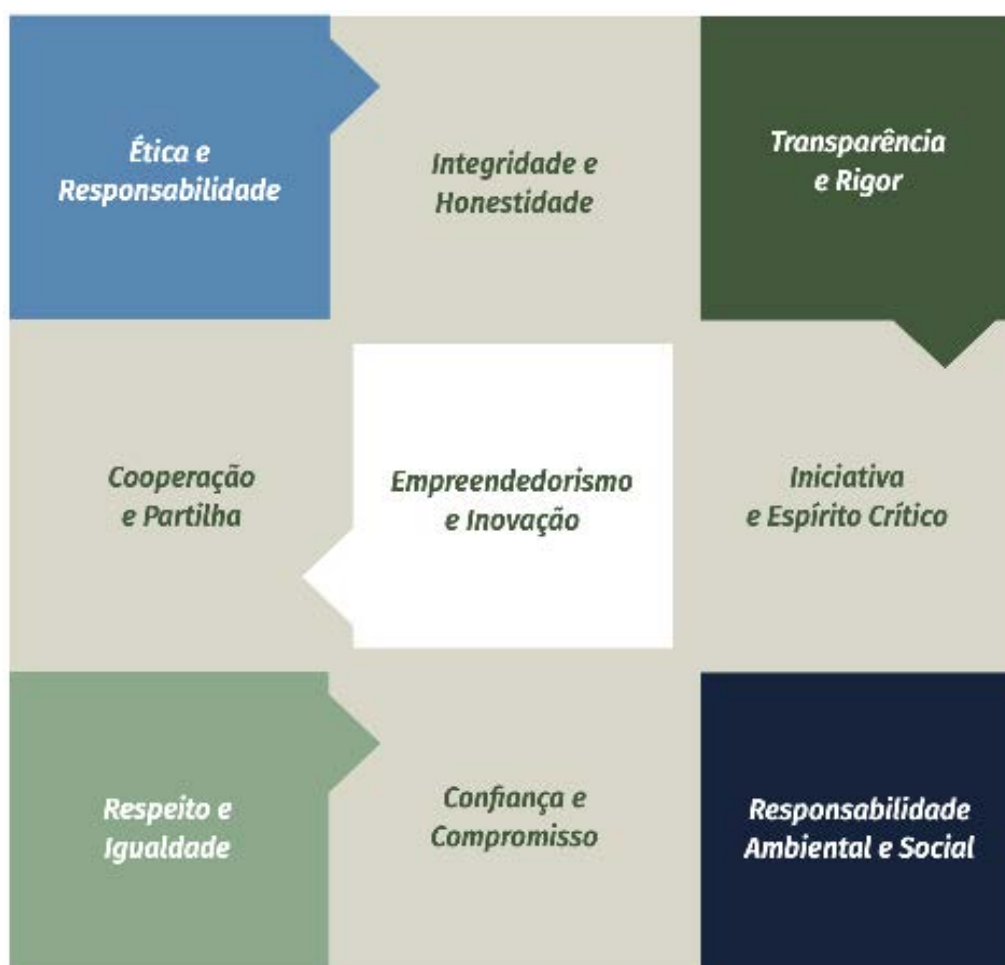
Ética e Responsabilidade

Integridade e Honestidade

Transparência e Rigor

Cooperação e Partilha

Empreendedorismo e Inovação

Iniciativa e Espírito Crítico

Respeito e Igualdade

Confiança e Compromisso

Responsabilidade Ambiental e Social